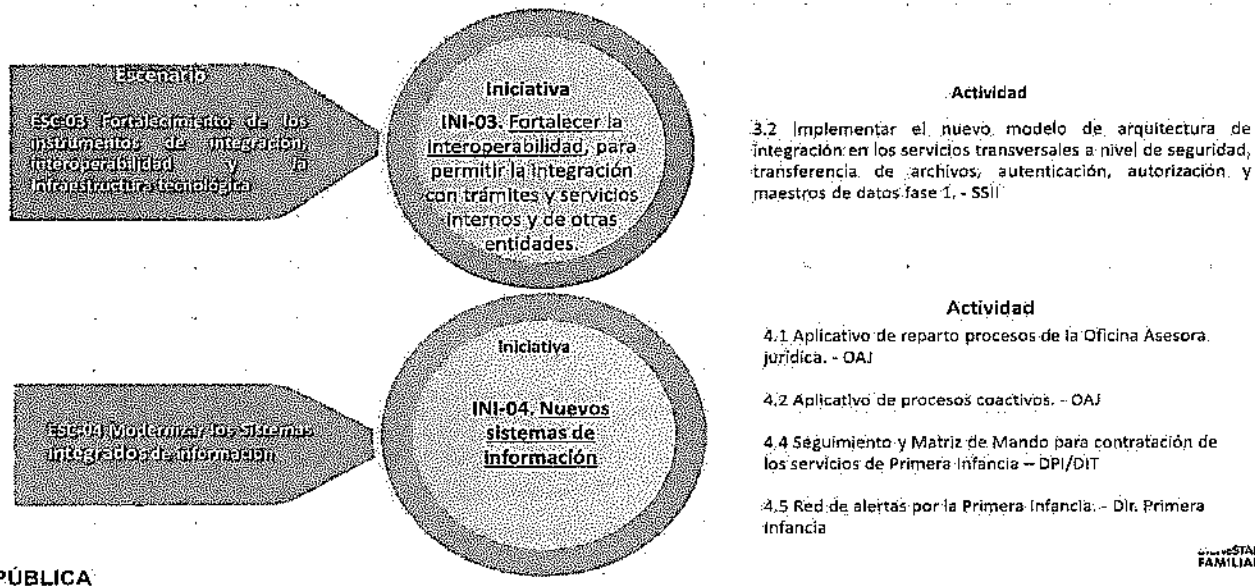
Escenario

ESC-03 Fortalecimiento de los instrumentos de integración, interoperabilidad y la infraestructura tecnológica

Iniciativa

INI-03. Fortalecer la interoperabilidad, para permitir la integración con trámites y servicios internos y de otras entidades.

Actividad

3.2 Implementar el nuevo modelo de arquitectura de integración en los servicios transversales a nivel de seguridad, transferencia de archivos, autenticación, autorización y maestros de datos fase 1. - SSII

ESC-04 Modernizar los Sistemas integrados de información

Iniciativa

INI-04. Nuevos sistemas de información

Actividad

4.1 Aplicativo de reparto procesos de la Oficina Asesora jurídica. - OAJ

4.2 Aplicativo de procesos coactivos. - OAJ

4.4 Seguimiento y Matriz de Mando para contratación de los servicios de Primera Infancia – DPI/DIT

4.5 Red de alertas por la Primera Infancia. - Dir. Primera Infancia

PÚBLICA

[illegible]ESTAR FAMILIAR